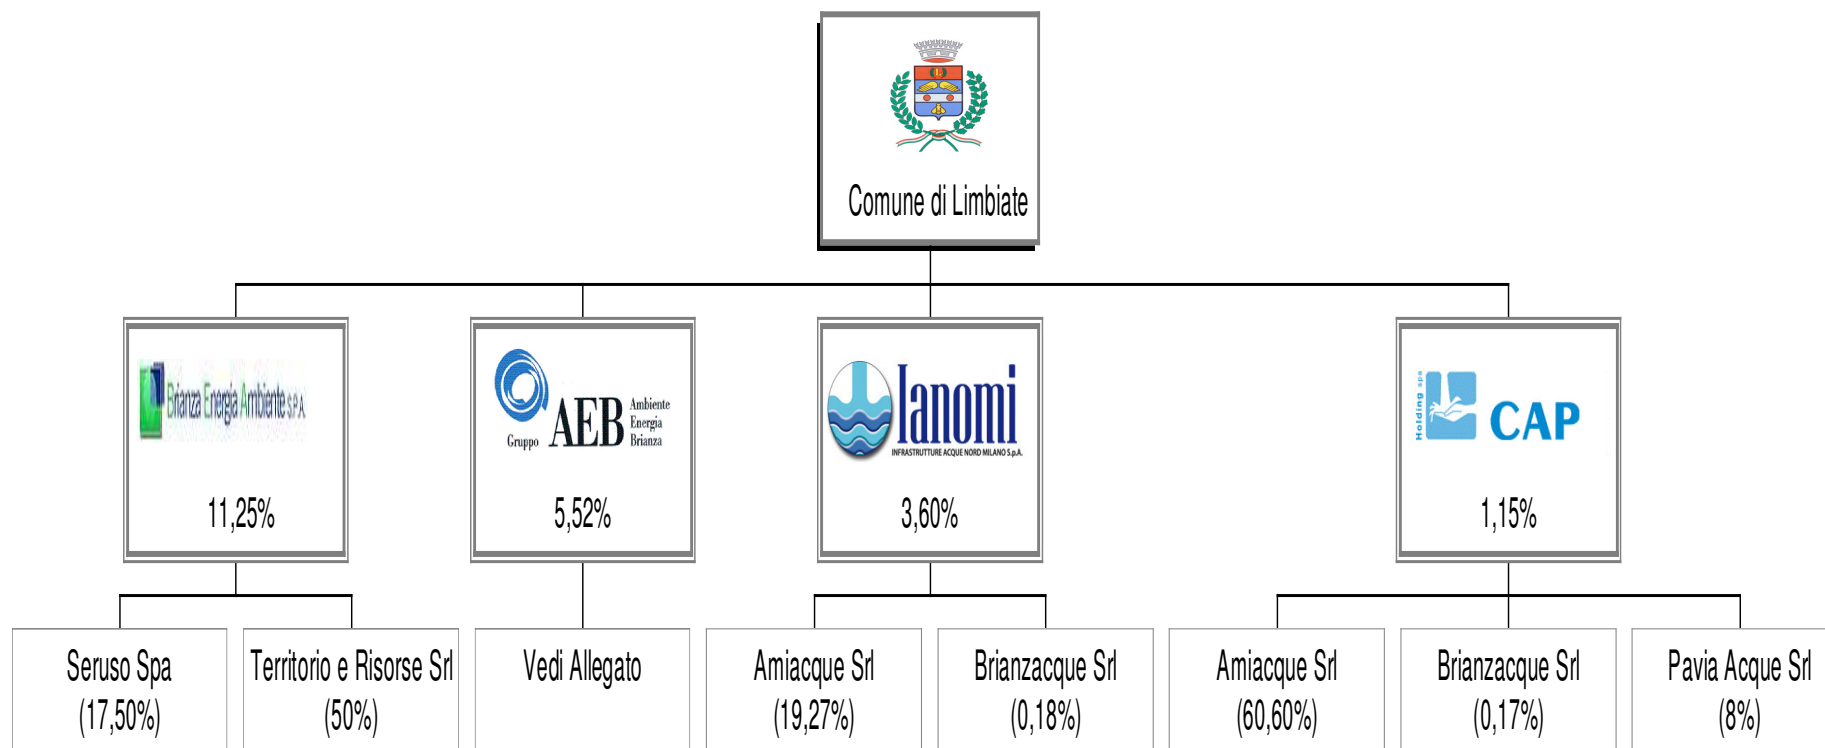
Comune di Limbiate

Brianza Energia Ambiente S.P.A.

11,25%

Gruppo AEB Ambiente Energia Brianza

5,52%

Ianomi
INFRASTRUTTURE ACQUE NORD MILANO S.p.A.

3,60%

Holding spa CAP

1,15%

Seruso Spa (17,50%)

Territorio e Risorse Srl (50%)

Vedi Allegato

Amiacque Srl (19,27%)

Brianzacque Srl (0,18%)

Amiacque Srl (60,60%)

Brianzacque Srl (0,17%)

Pavia Acque Srl (8%)